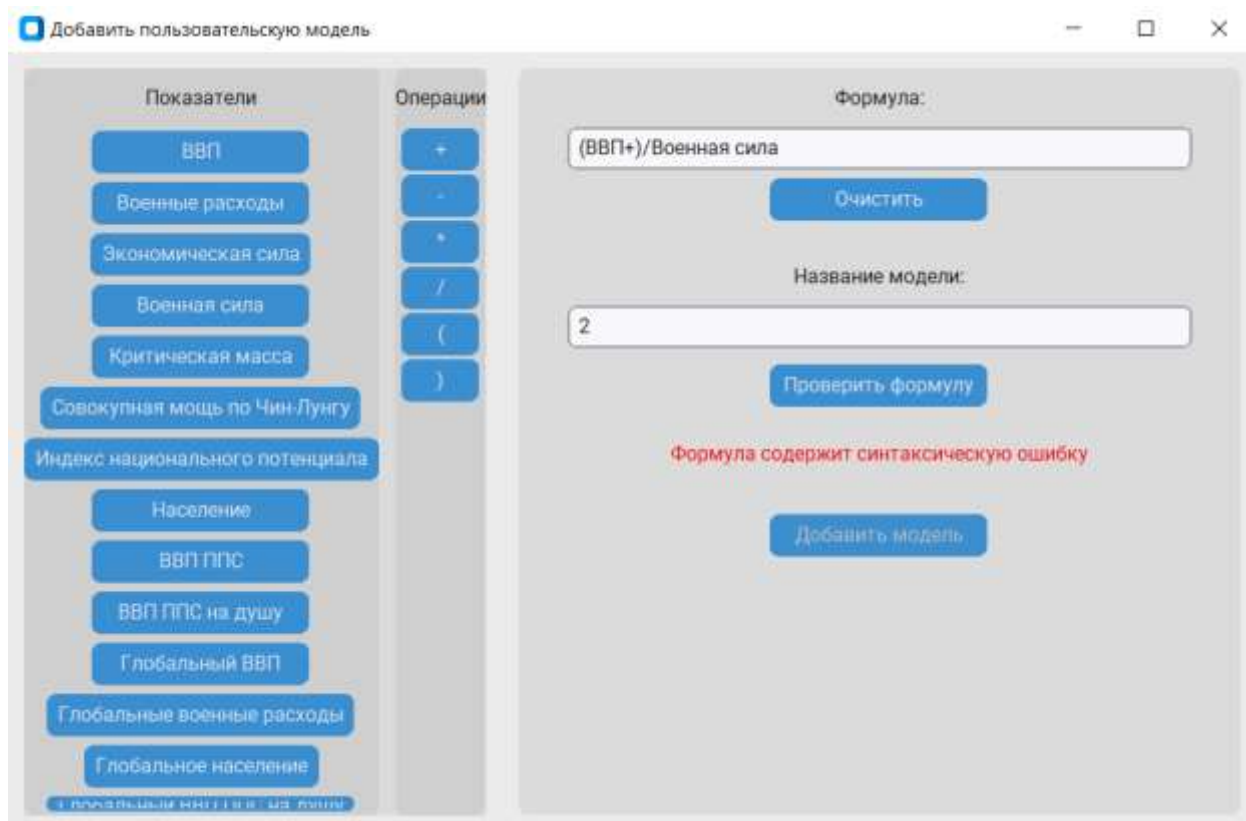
Добавить пользовательскую модель

Показатели

ВВП

Военные расходы

Экономическая сила

Военная сила

Критическая масса

Совокупная мощь по Чин-Лунгу

Индекс национального потенциала

Население

ВВП ППС

ВВП ППС на душу

Глобальный ВВП

Глобальные военные расходы

Глобальное население

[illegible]

Операции

+

-

*

/

(

)

Формула:

(ВВП+)/Военная сила

Очистить

Название модели:

2

Проверить формулу

Формула содержит синтаксическую ошибку

Добавить модель